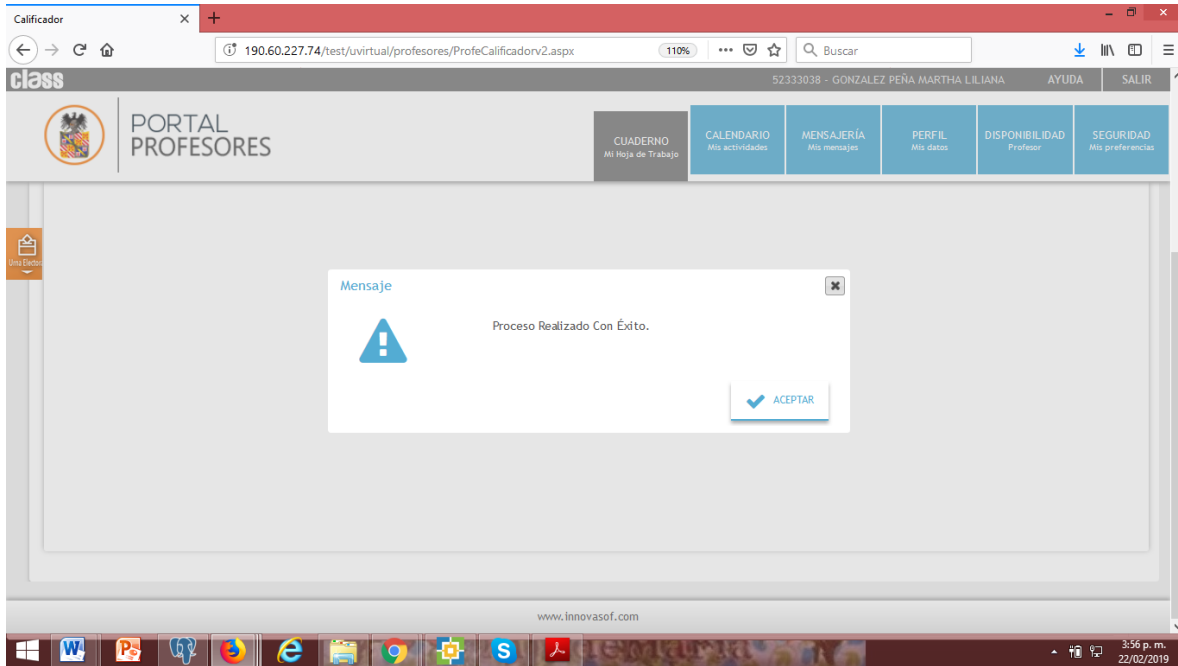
Calificador

190.60.227.74/test/uvirtual/profesores/ProfeCalificadorv2.aspx

110%

Buscar

class

52333038 - GONZALEZ PEÑA MARTHA LILIANA

AYUDA

SALIR

PORTAL PROFESORES

CUADERNO
Mi Hoja de Trabajo

CALENDARIO
Mis actividades

MENSAJERÍA
Mis mensajes

PERFIL
Mis datos

DISPONIBILIDAD
Profesor

SEGURIDAD
Mis preferencias

Urna Electo

Mensaje

Proceso Realizado Con Éxito.

ACEPTAR

www.innovasof.com

3:56 p. m.
22/02/2019